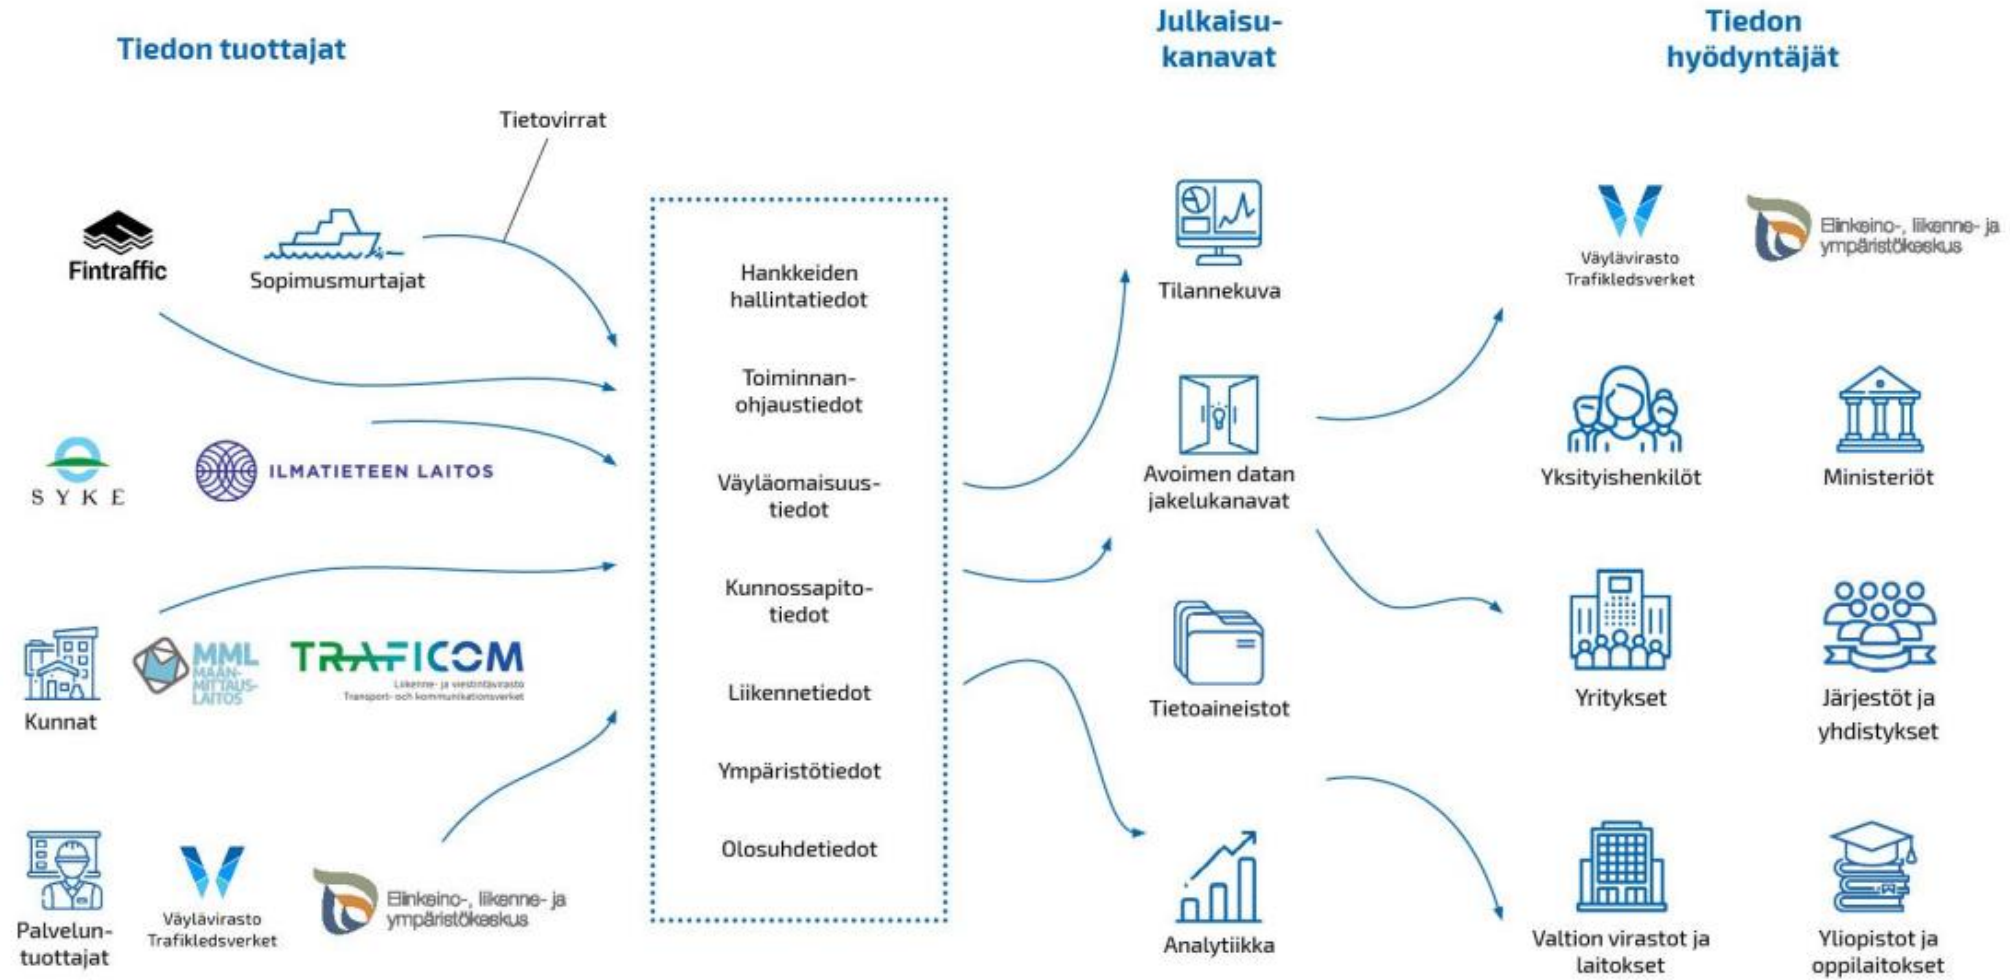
Tiedon tuottajat

Julkaisu-kanavat

Tiedon hyödyntäjät

Tietovirrat

Fintraffic

Sopimusmurtajat

SYKE

ILMATIETEEN LAITOS

Kunnat

MML MAANMITTAUSLAITOS

TRAFICOM
Liikenne- ja viestintävirasto
Transport- och kommunikationsverket

Palvelun-tuottajat

Väylävirasto Trafikledsverket

Elinkeino-, liikenne- ja ympäristökeskus

Hankkeiden hallintatiedot

Toiminnan-ohjaustiedot

Väyläomaisuus-tiedot

Kunnossapito-tiedot

Liikennetiedot

Ympäristötiedot

Olosuhdetiedot

Tilannekuva

Avoimen datan jakelukanavat

Tietoaineistot

Analytiikka

Väylävirasto Trafikledsverket

Elinkeino-, liikenne- ja ympäristökeskus

Yksityishenkilöt

Ministeriöt

Yritykset

Järjestöt ja yhdistykset

Valtion virastot ja laitokset

Yliopistot ja oppilaitokset